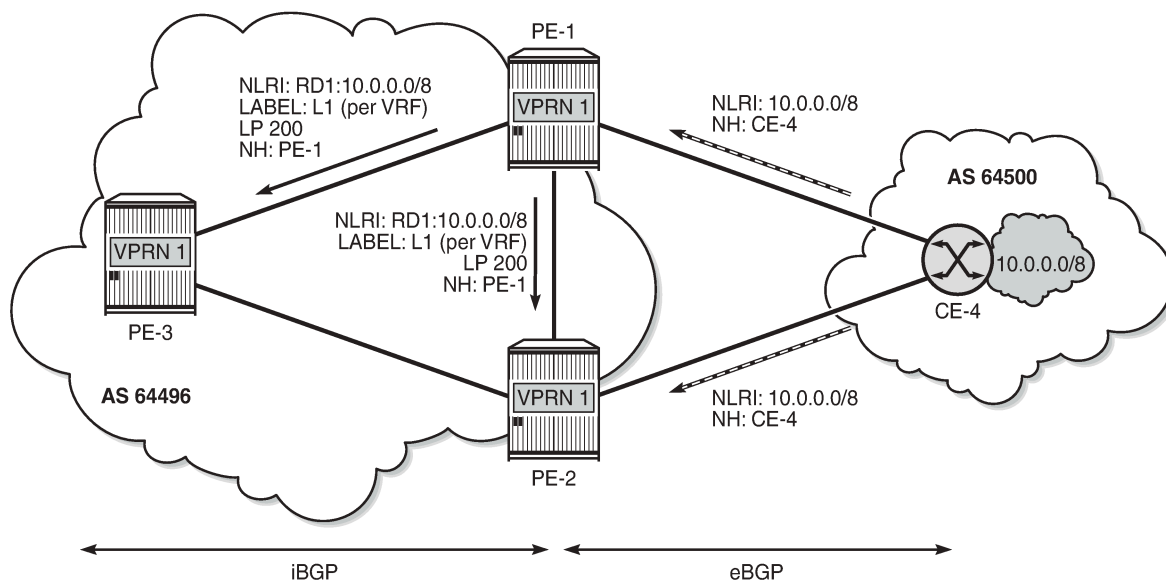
PE-1

NLRI: RD1:10.0.0.0/8
LABEL: L1 (per VRF)
LP 200
NH: PE-1

VPRN 1

NLRI: 10.0.0.0/8
NH: CE-4

AS 64500

VPRN 1

NLRI: RD1:10.0.0.0/8
LABEL: L1 (per VRF)
LP 200
NH: PE-1

10.0.0.0/8

CE-4

PE-3

VPRN 1

AS 64496

NLRI: 10.0.0.0/8
NH: CE-4

PE-2

iBGP

eBGP